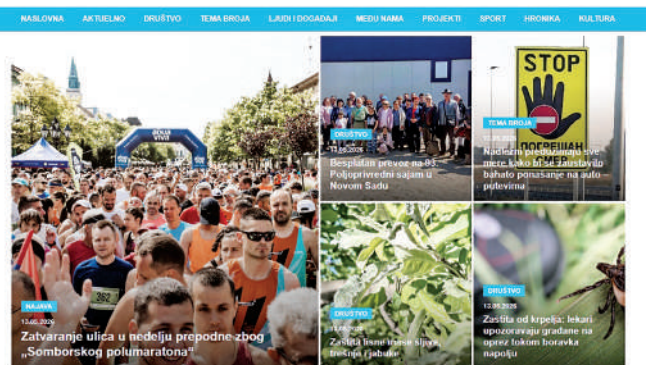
NASLOVNA AKTUELNO DRUŠTVO TEMA BROJA LJUDI I DOGAĐAJI MEĐU NAMA PROJEKTI SPORT HRONIKA KULTURA

STOP
ПОГРЕШАН

362

NAJAVA
13.06.2026
Zatvaranje ulica u nedelju prepodne zbog „Somborskog polumaratona"

DRUŠTVO
13.06.2026
Besplatan prevoz na 93. Poljoprivredni sajam u Novom Sadu

TEMA BROJA
12.06.2026
Nadležni preduzimaju sve mere kako bi se zaustavilo bahato ponašanje na auto putevima

DRUŠTVO
13.06.2026
Zaštita lisne mase šljive, trešnje i jabuke

DRUŠTVO
12.06.2026
Zaštita od krpelja: lekari upozoravaju građane na oprez tokom boravka napolju